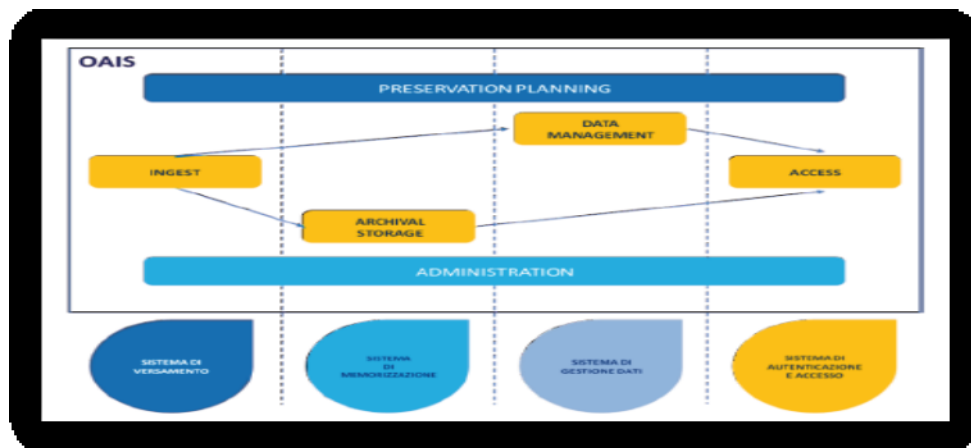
OAIS

PRESERVATION PLANNING

DATA MANAGEMENT

INGEST

ACCESS

ARCHIVAL STORAGE

ADMINISTRATION

SISTEMA DI VERSAMENTO

SISTEMA DI MEMORIZZAZIONE

SISTEMA DI GESTIONE DATI

SISTEMA DI AUTENTICAZIONE E ACCESSO